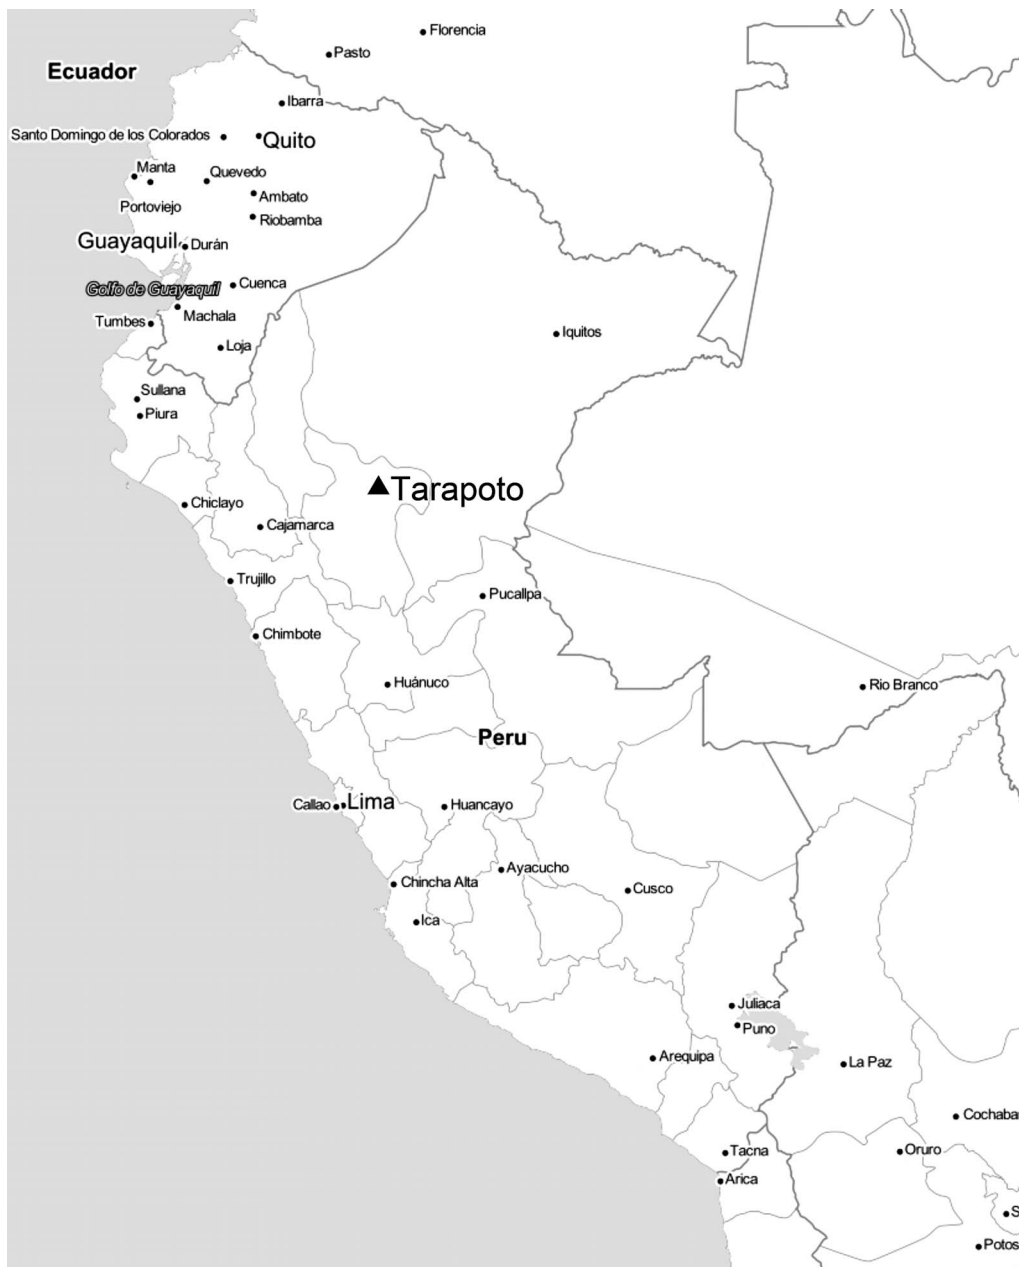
Florencia
Pasto
Ecuador
Ibarra
Santo Domingo de los Colorados
Quito
Manta
Quevedo
Ambato
Portoviejo
Riobamba
Guayaquil
Durán
Golfo de Guayaquil
Cuenca
Machala
Tumbes
Iquitos
Loja
Sullana
Piura
Tarapoto
Chiclayo
Cajamarca
Trujillo
Pucallpa
Chimbote
Huánuco
Rio Branco
Peru
Callao
Lima
Huancayo
Ayacucho
Chincha Alta
Cusco
Ica
Juliaca
Puno
La Paz
Arequipa
Cochaba
Oruro
Tacna
Arica
S
Potos